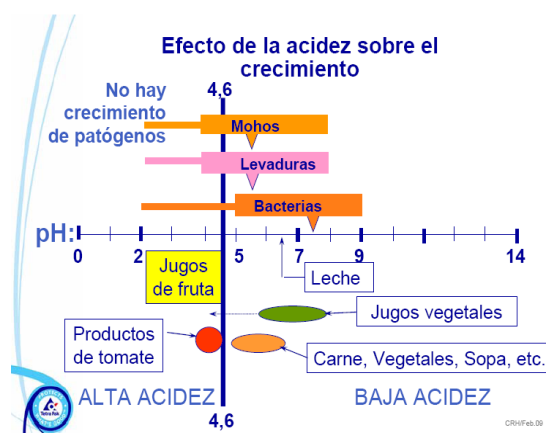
Efecto de la acidez sobre el crecimiento

No hay crecimiento de patógenos

4,6

Mohos

Levaduras

Bacterias

pH:

0

2

5

7

9

14

Jugos de fruta

Leche

Jugos vegetales

Productos de tomate

Carne, Vegetales, Sopa, etc.

ALTA ACIDEZ

BAJA ACIDEZ

4,6

Tetra Pak

CRH/Feb.09